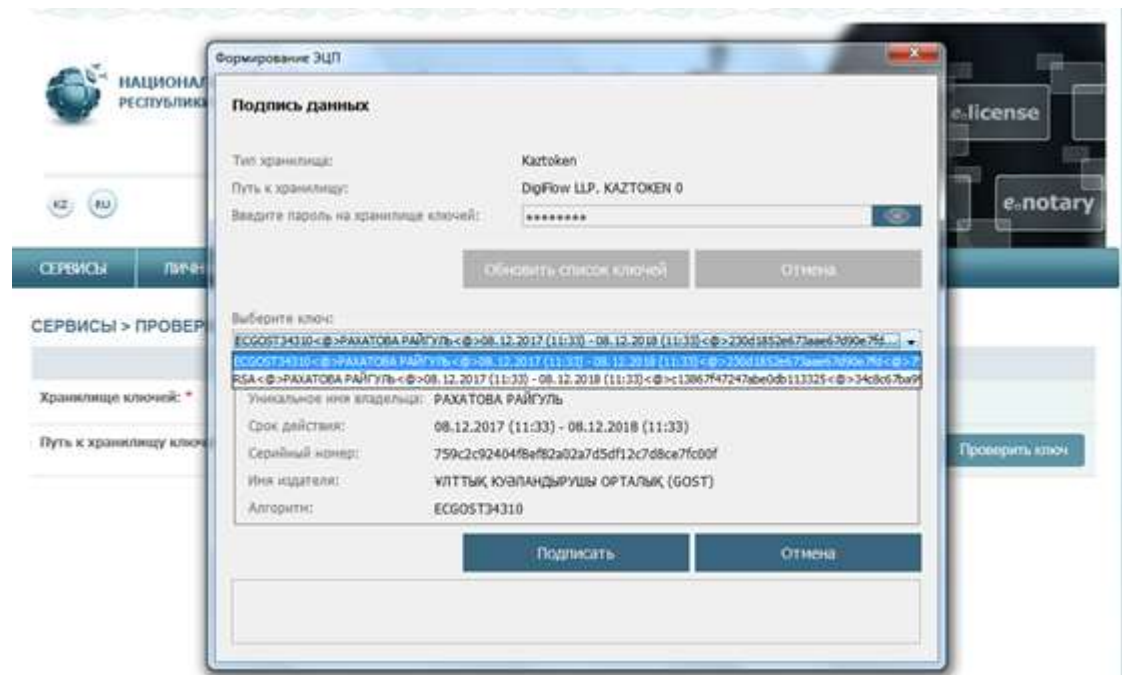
НАЦИОНАЛ
РЕСПУБЛИК

KZ RU

СЕРВИСЫ ЛИЧН

СЕРВИСЫ > ПРОВЕР

Хранилище ключей: *

Путь к хранилищу ключ

e.license

e.notary

Проверить ключ

Формирование ЭЦП

Подпись данных

Тип хранилища: Kaztoken
Путь к хранилищу: DigiFlow LLP, KAZTOKEN 0
Введите пароль на хранилище ключей: ••••••••

Обновить список ключей Отмена

Выберите ключ:
ECGOST34310<@>РАХАТОВА РАЙГУЛЬ<@>08.12.2017 (11:33) - 08.12.2018 (11:33)<@>230d1852e673aae67d90e7fd...
ECGOST34310<@>РАХАТОВА РАЙГУЛЬ<@>08.12.2017 (11:33) - 08.12.2018 (11:33)<@>230d1852e673aae67d90e7fd<@>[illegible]
RSA<@>РАХАТОВА РАЙГУЛЬ<@>08.12.2017 (11:33) - 08.12.2018 (11:33)<@>c13867f47247abe0db113325<@>34c8c67ba9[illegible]

Уникальное имя владельца: РАХАТОВА РАЙГУЛЬ
Срок действия: 08.12.2017 (11:33) - 08.12.2018 (11:33)
Серийный номер: 759c2c92404f8ef82a02a7d5df12c7d8ce7fc00f
Имя издателя: ҰЛТТЫҚ КУӘЛАНДЫРУШЫ ОРТАЛЫҚ (GOST)
Алгоритм: ECGOST34310

Подписать Отмена